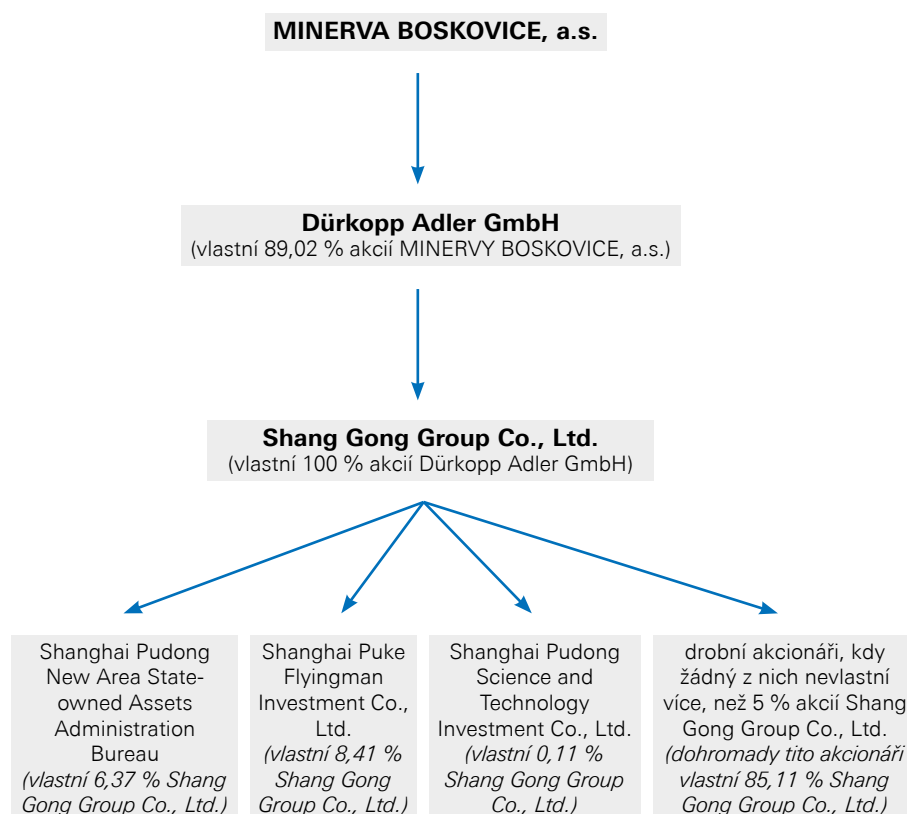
MINERVA BOSKOVICE, a.s.

Dürkopp Adler GmbH
(vlastní 89,02 % akcií MINERVY BOSKOVICE, a.s.)

Shang Gong Group Co., Ltd.
(vlastní 100 % akcií Dürkopp Adler GmbH)

Shanghai Pudong New Area State-owned Assets Administration Bureau
(vlastní 6,37 % Shang Gong Group Co., Ltd.)

Shanghai Puke Flyingman Investment Co., Ltd.
(vlastní 8,41 % Shang Gong Group Co., Ltd.)

Shanghai Pudong Science and Technology Investment Co., Ltd.
(vlastní 0,11 % Shang Gong Group Co., Ltd.)

drobní akcionáři, kdy žádný z nich nevlastní více, než 5 % akcií Shang Gong Group Co., Ltd.
(dohromady tito akcionáři vlastní 85,11 % Shang Gong Group Co., Ltd.)